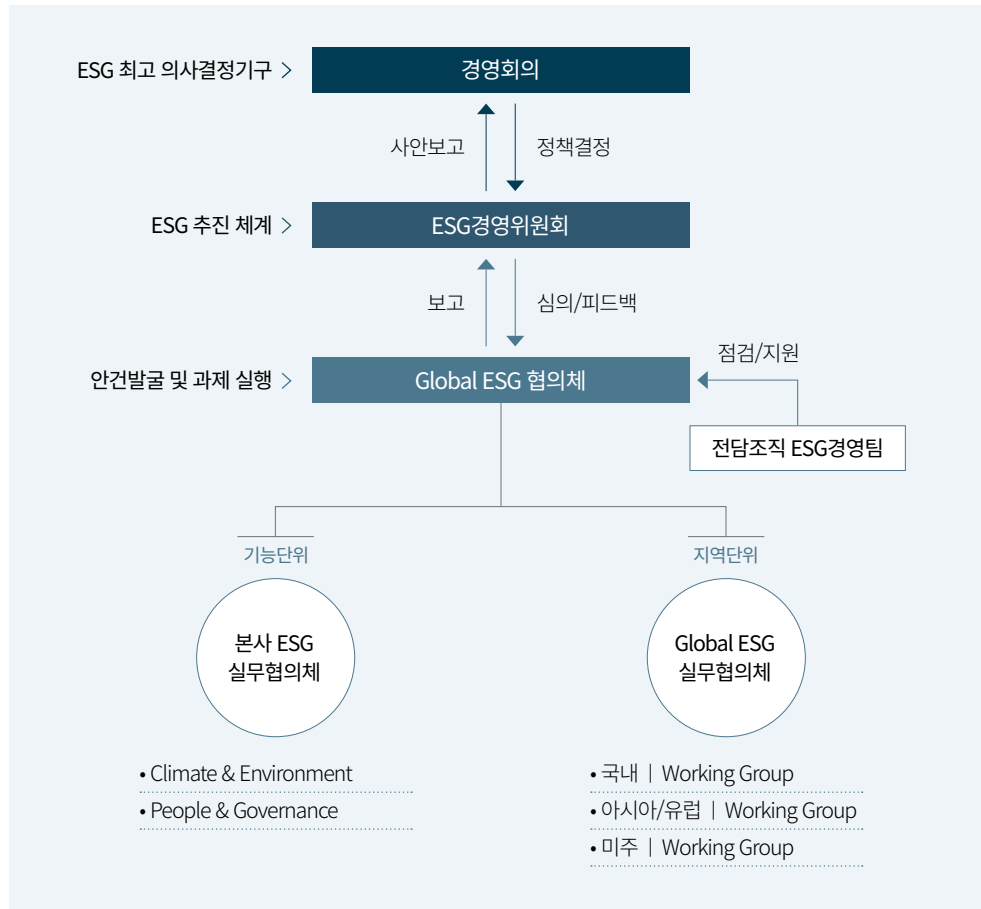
ESG 최고 의사결정기구 >
경영회의

사안보고
정책결정

ESG 추진 체계 >
ESG경영위원회

보고
심의/피드백

안건발굴 및 과제 실행 >
Global ESG 협의체

점검/지원
전담조직 ESG경영팀

기능단위
본사 ESG 실무협의체
• Climate & Environment
• People & Governance

지역단위
Global ESG 실무협의체
• 국내 | Working Group
• 아시아/유럽 | Working Group
• 미주 | Working Group